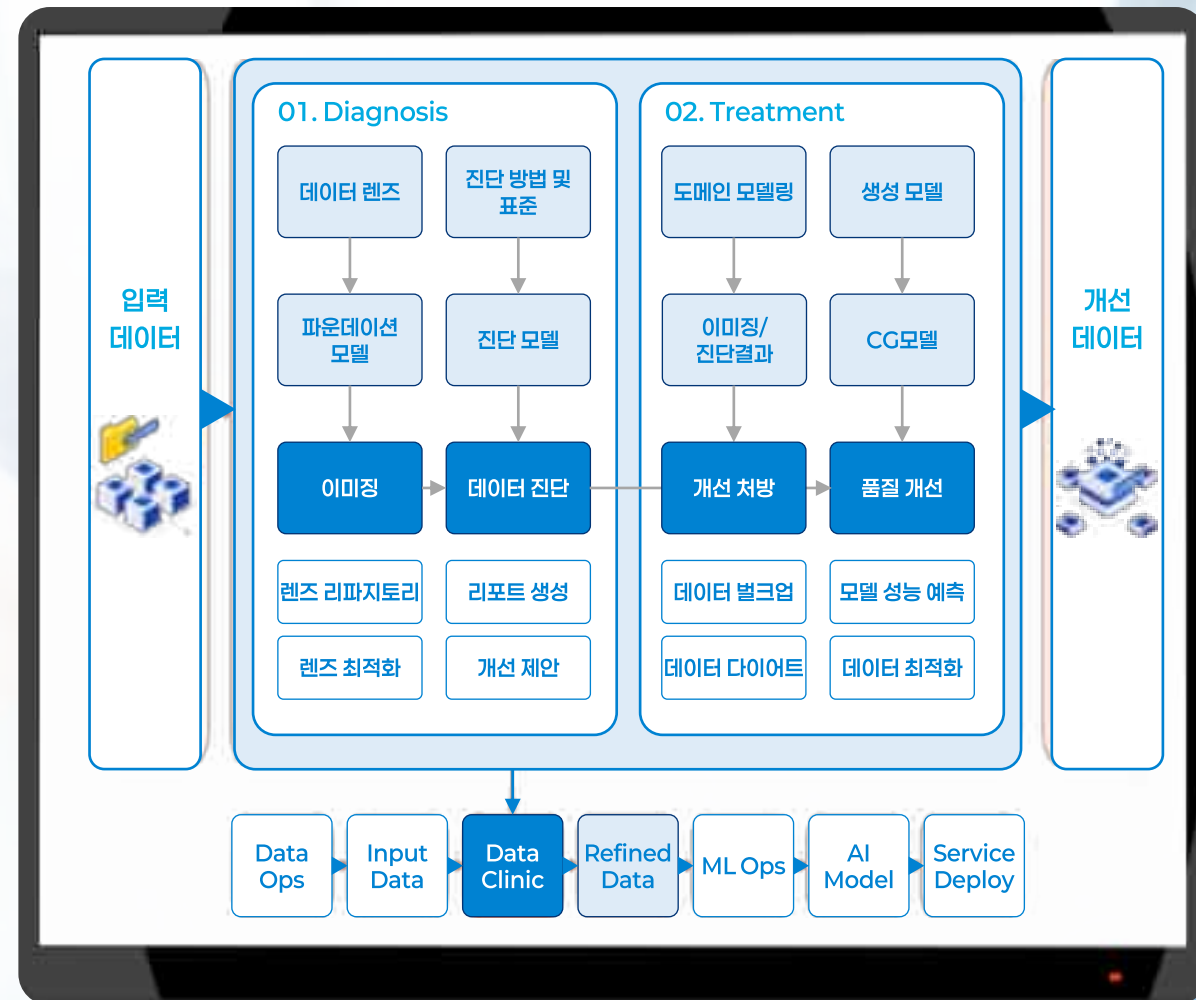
입력
데이터

01. Diagnosis

데이터 렌즈

진단 방법 및 표준

파운데이션 모델

진단 모델

이미징

데이터 진단

렌즈 리파지토리

리포트 생성

렌즈 최적화

개선 제안

02. Treatment

도메인 모델링

생성 모델

이미징/ 진단결과

CG모델

개선 처방

품질 개선

데이터 벌크업

모델 성능 예측

데이터 다이어트

데이터 최적화

개선
데이터

Data Ops

Input Data

Data Clinic

Refined Data

ML Ops

AI Model

Service Deploy